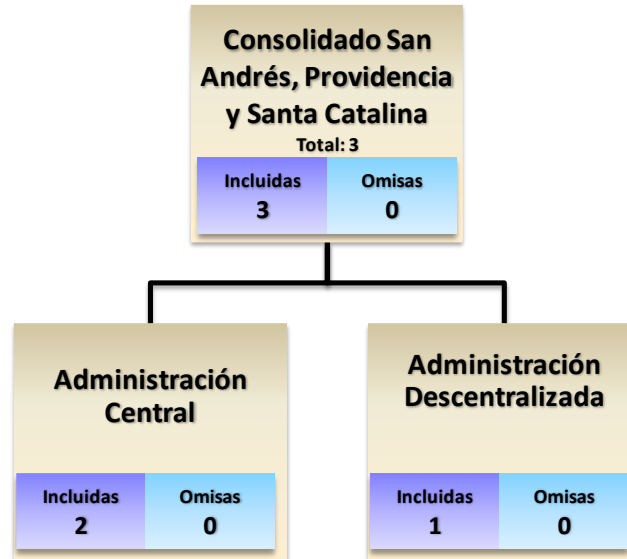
Consolidado San Andrés, Providencia y Santa Catalina
Total: 3

| Incluidas | Omisas |
|---|---|
| 3 | 0 |

Administración Central

| Incluidas | Omisas |
|---|---|
| 2 | 0 |

Administración Descentralizada

| Incluidas | Omisas |
|---|---|
| 1 | 0 |